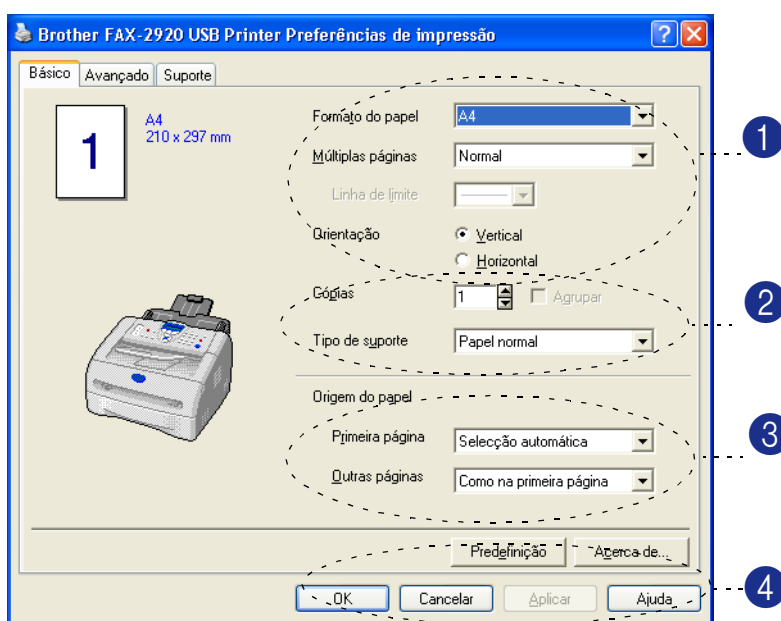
Brother FAX-2920 USB Printer Preferências de impressão

Básico | Avançado | Suporte

1

A4
210 x 297 mm

Formato do papel A4
Múltiplas páginas Normal
Linha de limite
Orientação
Vertical
Horizontal

Cópias 1 Agrupar
Tipo de suporte Papel normal

Origem do papel
Primeira página Selecção automática
Outras páginas Como na primeira página

Predefinição
Acerca de...

OK
Cancelar
Aplicar
Ajuda

1
2
3
4